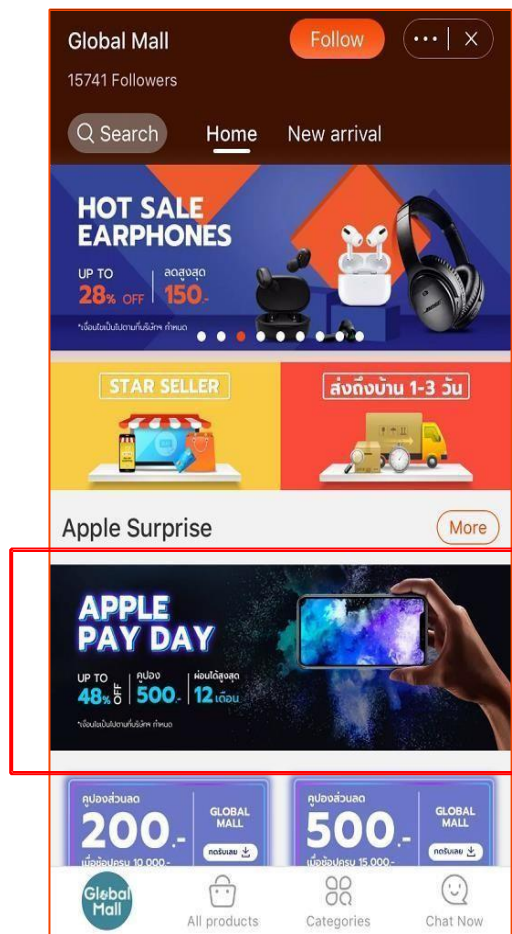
Global Mall
15741 Followers
Follow
Search
Home
New arrival

HOT SALE EARPHONES
UP TO 28% OFF
ลดสูงสุด 150.-
*เงื่อนไขเป็นไปตามที่บริษัทฯ กำหนด

STAR SELLER
ส่งถึงบ้าน 1-3 วัน

Apple Surprise
More

APPLE PAY DAY
UP TO 48% OFF
คูปอง 500.-
ผ่อนได้สูงสุด 12 เดือน
*เงื่อนไขเป็นไปตามที่บริษัทฯ กำหนด

คูปองส่วนลด
200.-
เมื่อช้อปครบ 10,000.-
GLOBAL MALL
กดรับเลย

คูปองส่วนลด
500.-
เมื่อช้อปครบ 15,000.-
GLOBAL MALL
กดรับเลย

Global Mall
All products
Categories
Chat Now